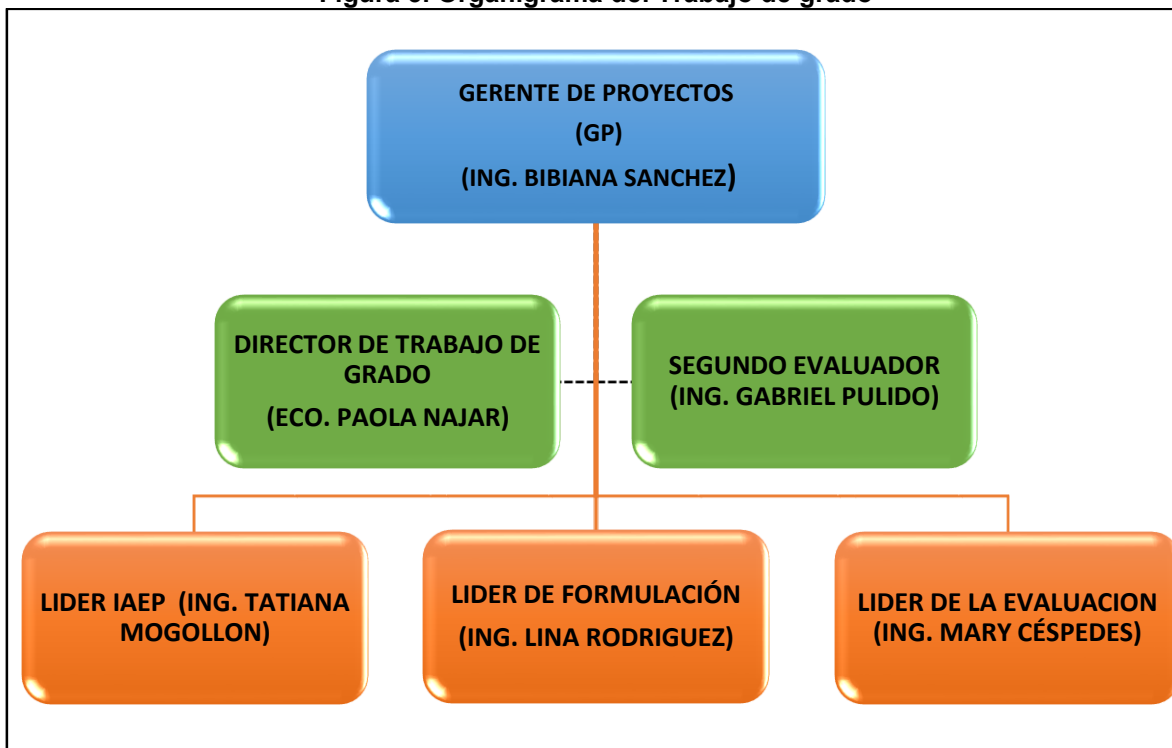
Figura 6. Organigrama del Trabajo de grado

GERENTE DE PROYECTOS
(GP)
(ING. BIBIANA SANCHEZ)

DIRECTOR DE TRABAJO DE GRADO
(ECO. PAOLA NAJAR)

SEGUNDO EVALUADOR
(ING. GABRIEL PULIDO)

LIDER IAEP (ING. TATIANA MOGOLLON)

LIDER DE FORMULACIÓN
(ING. LINA RODRIGUEZ)

LIDER DE LA EVALUACION
(ING. MARY CÉSPEDES)